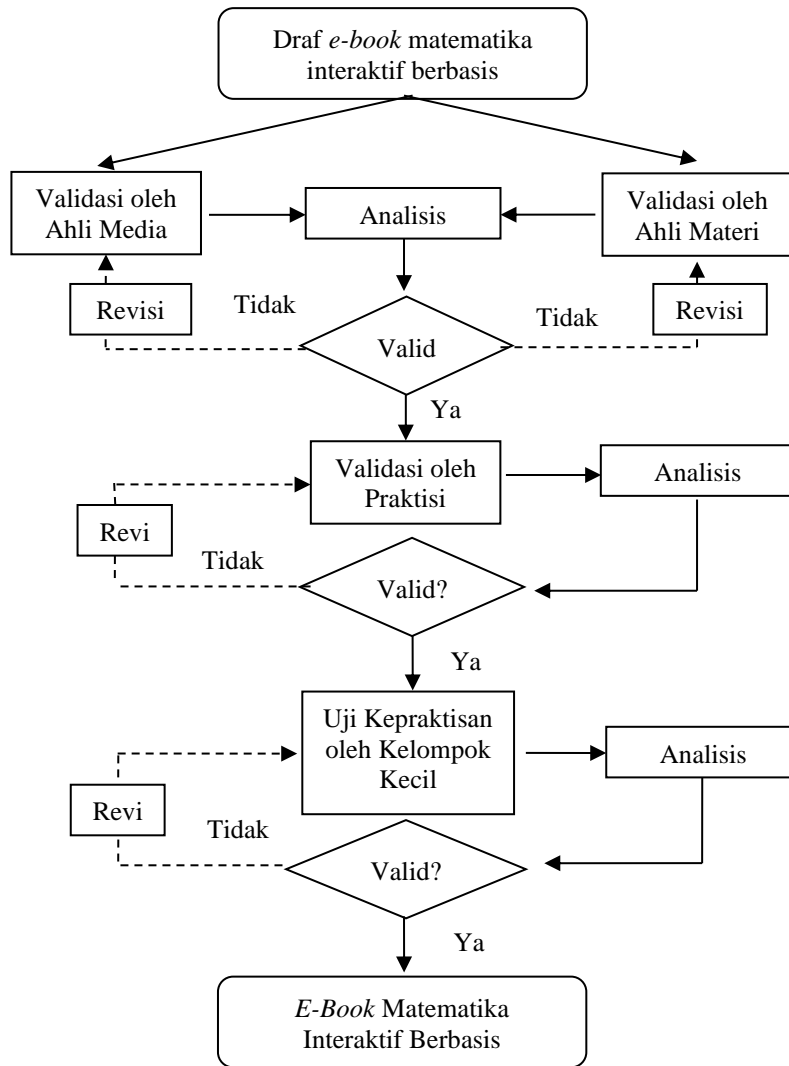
Draf *e-book* matematika interaktif berbasis

Validasi oleh Ahli Media

Analisis

Validasi oleh Ahli Materi

Revisi

Tidak

Tidak

Revisi

Valid

Ya

Validasi oleh Praktisi

Analisis

Revi

Tidak

Valid?

Ya

Uji Kepraktisan oleh Kelompok Kecil

Analisis

Revi

Tidak

Valid?

Ya

*E-Book* Matematika Interaktif Berbasis